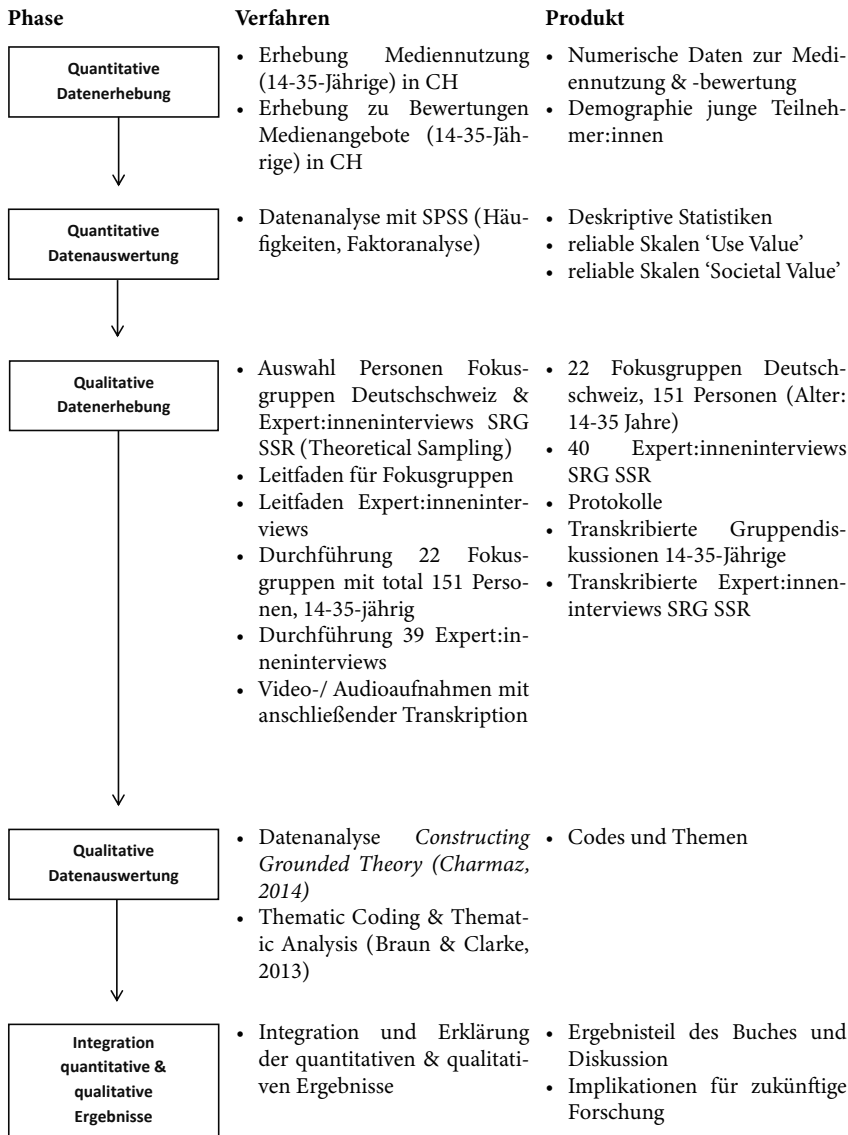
| Phase | Verfahren | Produkt |
|---|---|---|
| Quantitative Datenerhebung | • Erhebung Mediennutzung (14-35-Jährige) in CH<br>• Erhebung zu Bewertungen Medienangebote (14-35-Jährige) in CH | • Numerische Daten zur Mediennutzung & -bewertung<br>• Demographie junge Teilnehmer:innen |
| Quantitative Datenauswertung | • Datenanalyse mit SPSS (Häufigkeiten, Faktoranalyse) | • Deskriptive Statistiken<br>• reliable Skalen 'Use Value'<br>• reliable Skalen 'Societal Value' |
| Qualitative Datenerhebung | • Auswahl Personen Fokusgruppen Deutschschweiz & Expert:inneninterviews SRG SSR (Theoretical Sampling)<br>• Leitfaden für Fokusgruppen<br>• Leitfaden Expert:inneninterviews<br>• Durchführung 22 Fokusgruppen mit total 151 Personen, 14-35-jährig<br>• Durchführung 39 Expert:inneninterviews<br>• Video-/ Audioaufnahmen mit anschließender Transkription | • 22 Fokusgruppen Deutschschweiz, 151 Personen (Alter: 14-35 Jahre)<br>• 40 Expert:inneninterviews SRG SSR<br>• Protokolle<br>• Transkribierte Gruppendiskussionen 14-35-Jährige<br>• Transkribierte Expert:inneninterviews SRG SSR |
| Qualitative Datenauswertung | • Datenanalyse *Constructing Grounded Theory (Charmaz, 2014)*<br>• Thematic Coding & Thematic Analysis (Braun & Clarke, 2013) | • Codes und Themen |
| Integration quantitative & qualitative Ergebnisse | • Integration und Erklärung der quantitativen & qualitativen Ergebnisse | • Ergebnisteil des Buches und Diskussion<br>• Implikationen für zukünftige Forschung |